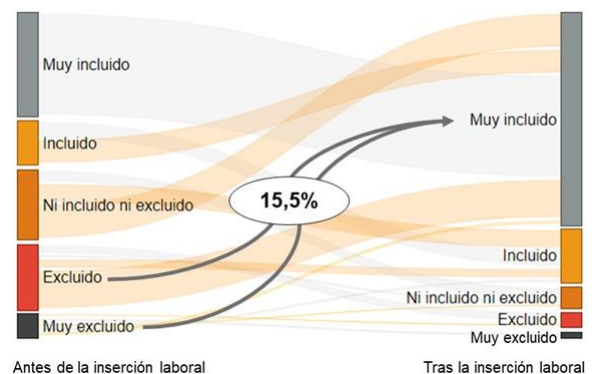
Muy incluido

Incluido

Ni incluido ni excluido

Excluido

Muy excluido

15,5%

Muy incluido

Incluido

Ni incluido ni excluido

Excluido

Muy excluido

Antes de la inserción laboral

Tras la inserción laboral